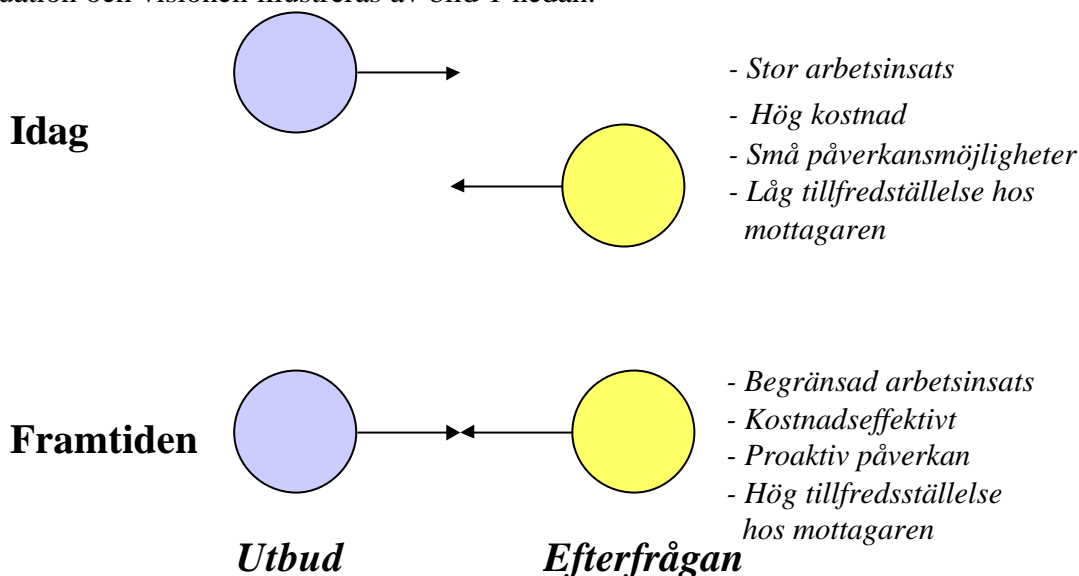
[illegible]

Idag

- Stor arbetsinsats
- Hög kostnad
- Små påverkansmöjligheter
- Låg tillfredställelse hos mottagaren

Framtiden

- Begränsad arbetsinsats
- Kostnadseffektivt
- Proaktiv påverkan
- Hög tillfredsställelse hos mottagaren

Utbud Efterfrågan